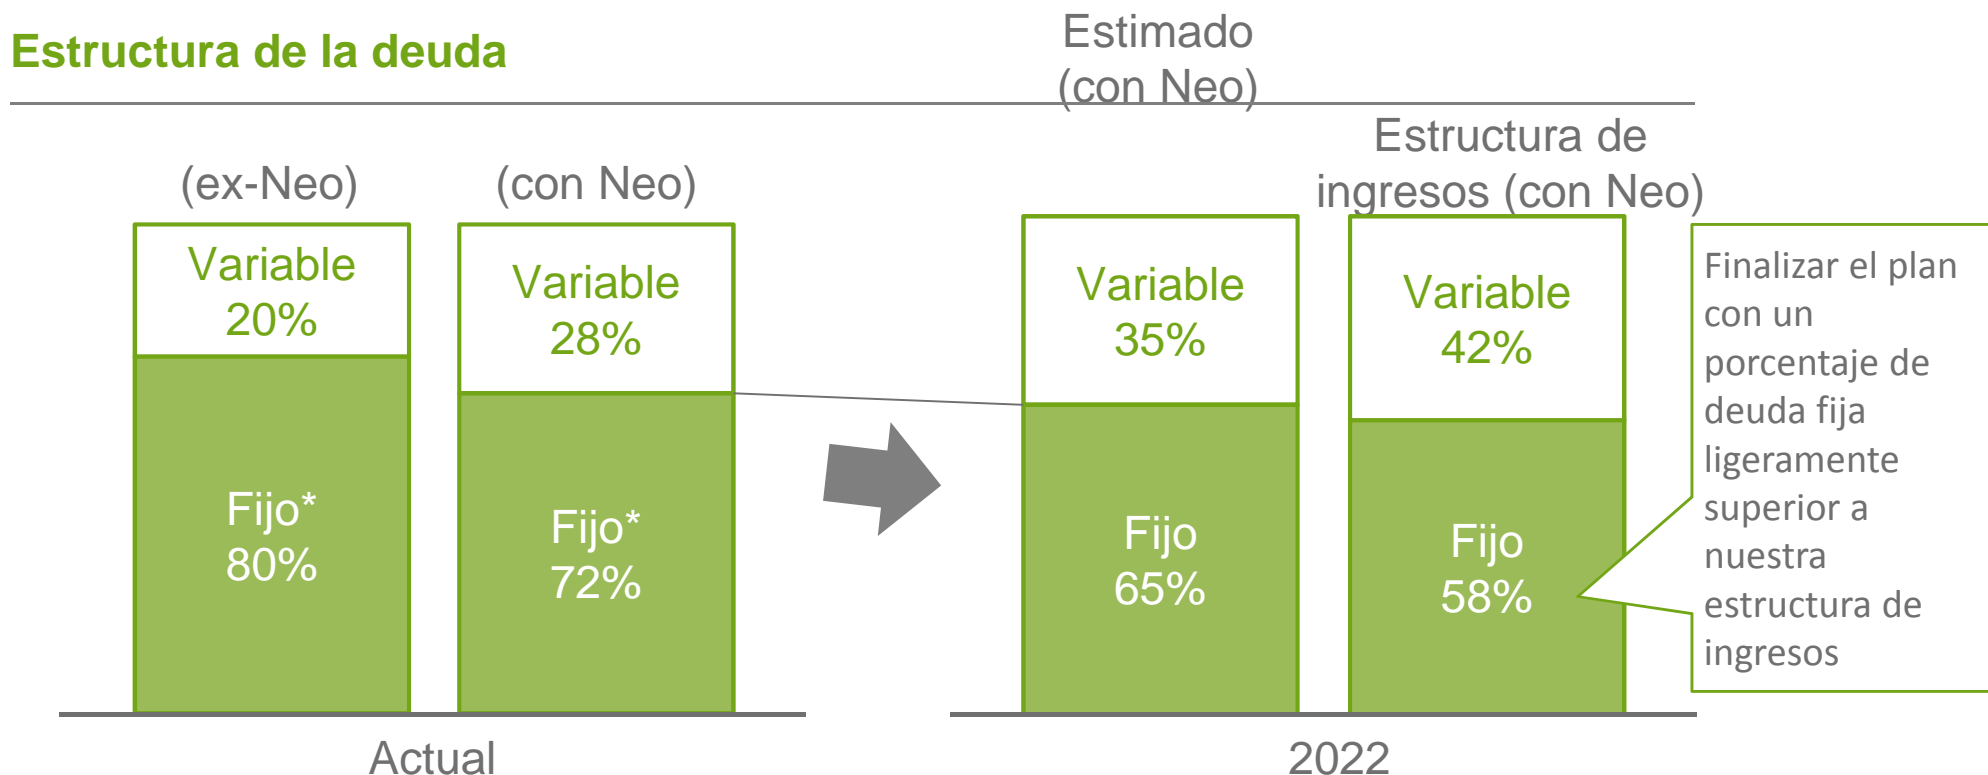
Estructura de la deuda

(ex-Neo)

Variable 20%

Fijo* 80%

(con Neo)

Variable 28%

Fijo* 72%

Actual

Estimado (con Neo)

Variable 35%

Fijo 65%

Estructura de ingresos (con Neo)

Variable 42%

Fijo 58%

2022

Finalizar el plan con un porcentaje de deuda fija ligeramente superior a nuestra estructura de ingresos